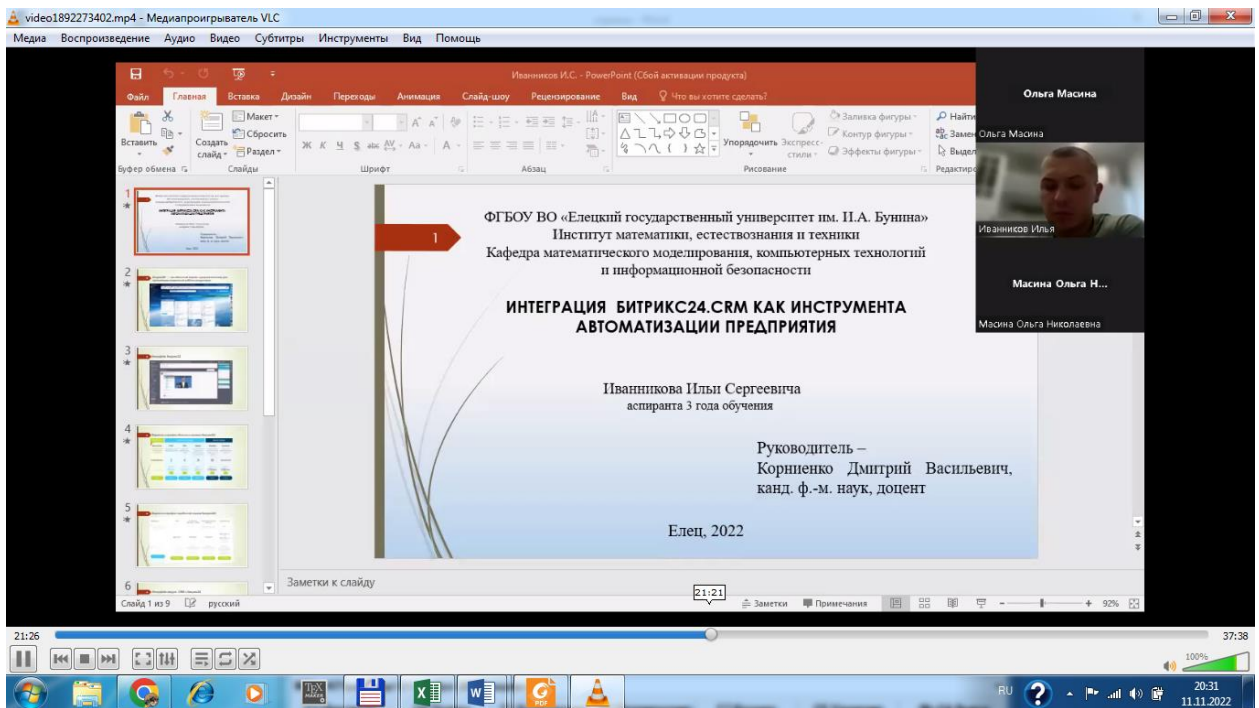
video1892273402.mp4 - Медиапроигрыватель VLC

Медиа Воспроизведение Аудио Видео Субтитры Инструменты Вид Помощь

Иванников И.С. - PowerPoint (Сбой активации продукта)

Файл Главная Вставка Дизайн Переходы Анимация Слайд-шоу Рецензирование Вид Что вы хотите сделать?

Вставить Создать слайд Макет Сбросить Раздел Упорядочить Экспресс-стили Заливка фигуры Контур фигуры Эффекты фигуры Найти Заменить Выделить

Буфер обмена Слайды Шрифт Абзац Рисование Редактирование

Ольга Масина

Ольга Масина

Иванников Илья

Масина Ольга Н...

Масина Ольга Николаевна

1

ФГБОУ ВО «Елецкий государственный университет им. И.А. Бунина»
Институт математики, естествознания и техники
Кафедра математического моделирования, компьютерных технологий и информационной безопасности

ИНТЕГРАЦИЯ БИТРИКС24.CRM КАК ИНСТРУМЕНТА АВТОМАТИЗАЦИИ ПРЕДПРИЯТИЯ

Иванникова Ильи Сергеевича
аспиранта 3 года обучения

Руководитель –
Корниенко Дмитрий Васильевич,
канд. ф.-м. наук, доцент

Елец, 2022

Заметки к слайду

Слайд 1 из 9 русский

21:21

Заметки Примечания 92%

21:26

37:38

100%

RU

20:31
11.11.2022